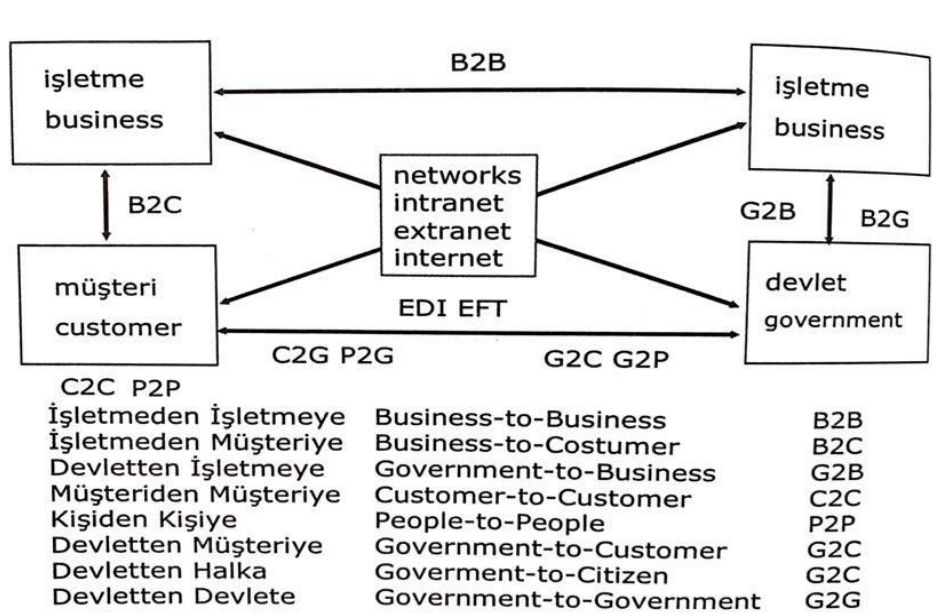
işletme
business

B2B

işletme
business

B2C

networks
intranet
extranet
internet

G2B

B2G

müşteri
customer

EDI EFT

devlet
government

C2G P2G

G2C G2P

C2C P2P

| | | |
|---|---|---|
| İşletmeden İşletmeye | Business-to-Business | B2B |
| İşletmeden Müşteriye | Business-to-Costumer | B2C |
| Devletten İşletmeye | Government-to-Business | G2B |
| Müşteriden Müşteriye | Customer-to-Customer | C2C |
| Kişiden Kişiye | People-to-People | P2P |
| Devletten Müşteriye | Government-to-Customer | G2C |
| Devletten Halka | Goverment-to-Citizen | G2C |
| Devletten Devlete | Government-to-Government | G2G |